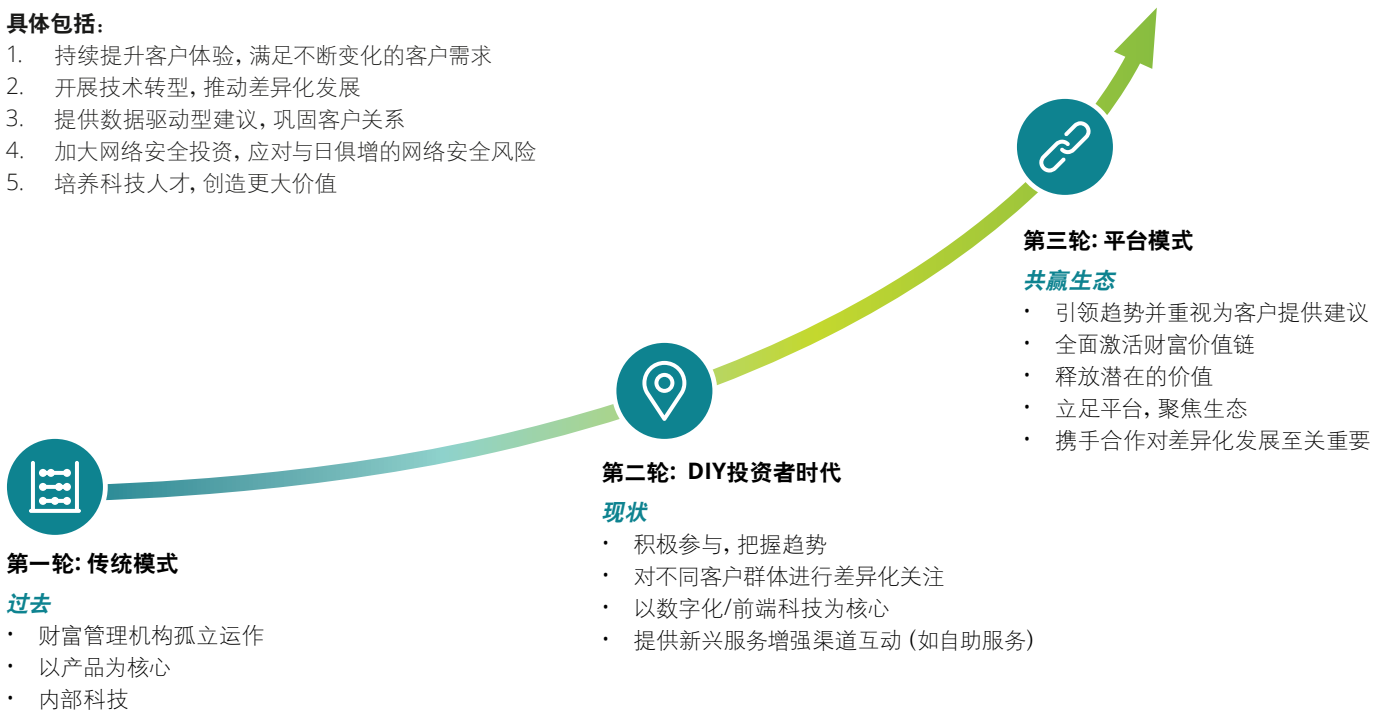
具体包括：
1. 持续提升客户体验，满足不断变化的客户需求
2. 开展技术转型，推动差异化发展
3. 提供数据驱动型建议，巩固客户关系
4. 加大网络安全投资，应对与日俱增的网络安全风险
5. 培养科技人才，创造更大价值

第三轮：平台模式
共赢生态
・ 引领趋势并重视为客户提供建议
・ 全面激活财富价值链
・ 释放潜在的价值
・ 立足平台，聚焦生态
・ 携手合作对差异化发展至关重要

第二轮：DIY投资者时代
现状
・ 积极参与，把握趋势
・ 对不同客户群体进行差异化关注
・ 以数字化/前端科技为核心
・ 提供新兴服务增强渠道互动（如自助服务）

第一轮：传统模式
过去
・ 财富管理机构孤立运作
・ 以产品为核心
・ 内部科技